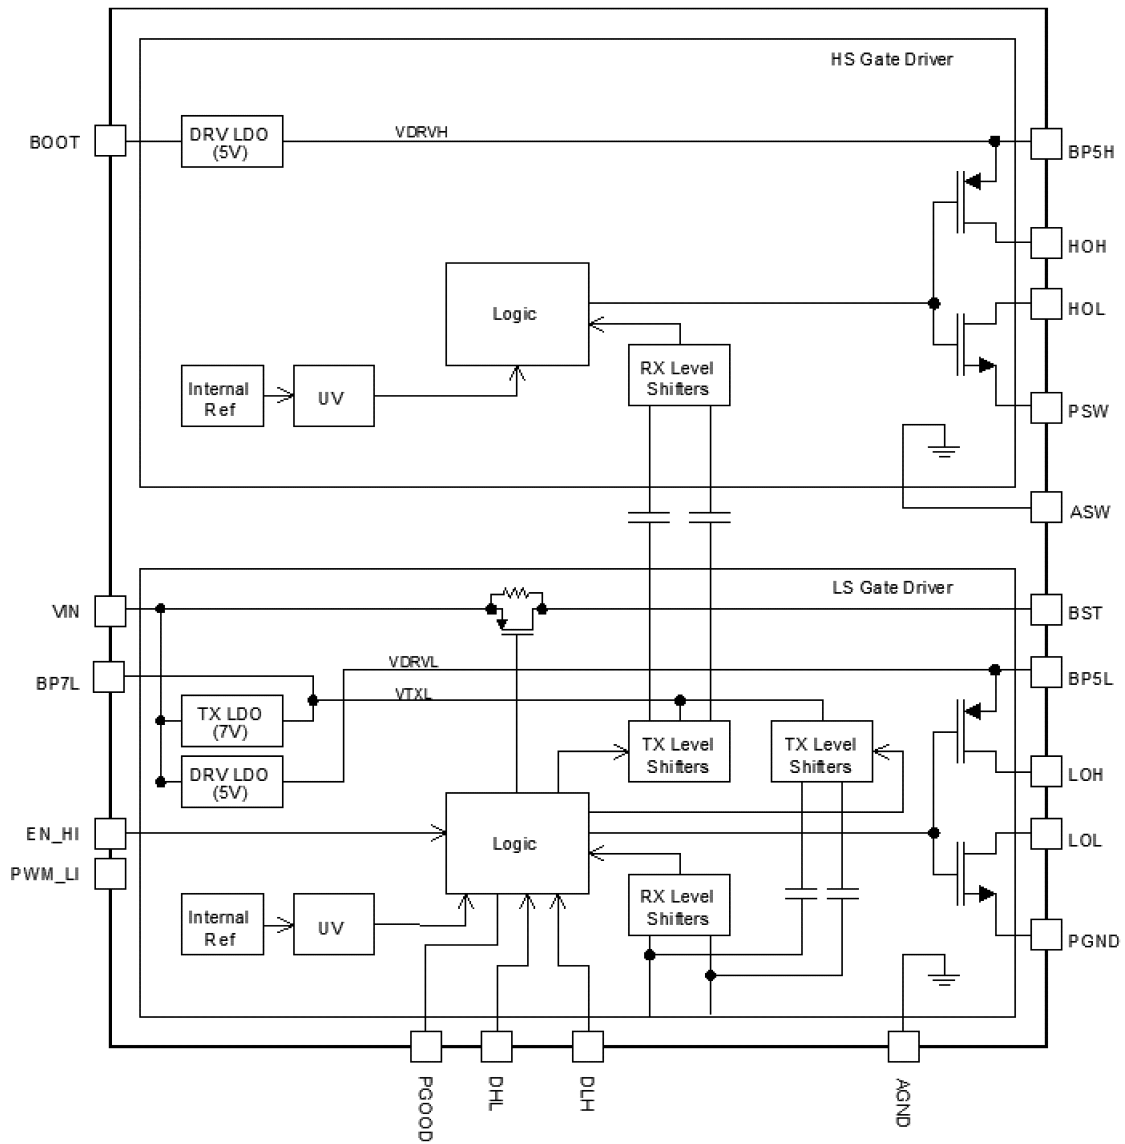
HS Gate Driver

BOOT

DRV LDO (5V)

VDRVH

BP5H

HOH

Logic

HOL

Internal Ref

UV

RX Level Shifters

PSW

ASW

LS Gate Driver

VIN

BST

BP7L

VDRVL

BP5L

VTXL

TX LDO (7V)

TX Level Shifters

TX Level Shifters

DRV LDO (5V)

LOH

EN_HI

Logic

LOL

PWM_LI

RX Level Shifters

Internal Ref

UV

PGND

PGOOD

DHL

DLH

AGND